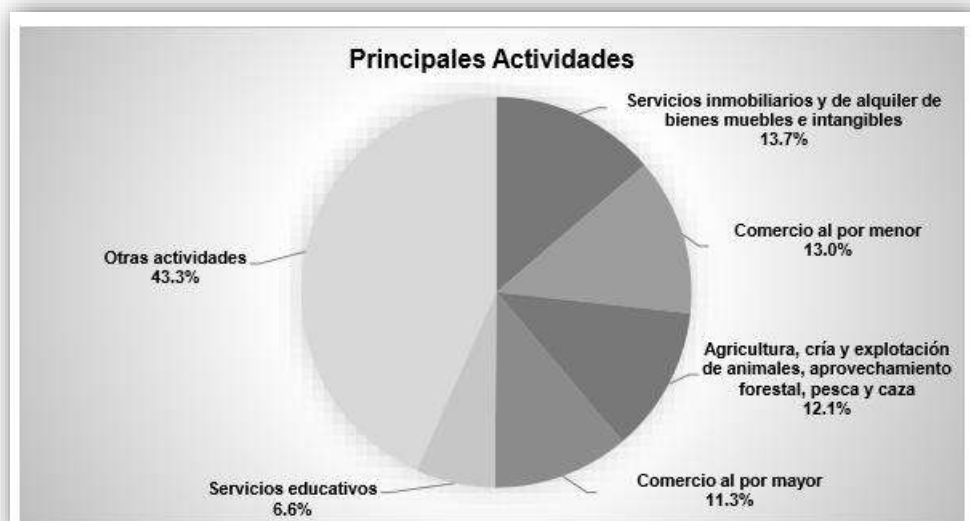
Principales Actividades

Servicios inmobiliarios y de alquiler de bienes muebles e intangibles
13.7%

Comercio al por menor
13.0%

Agricultura, cría y explotación de animales, aprovechamiento forestal, pesca y caza
12.1%

Comercio al por mayor
11.3%

Servicios educativos
6.6%

Otras actividades
43.3%